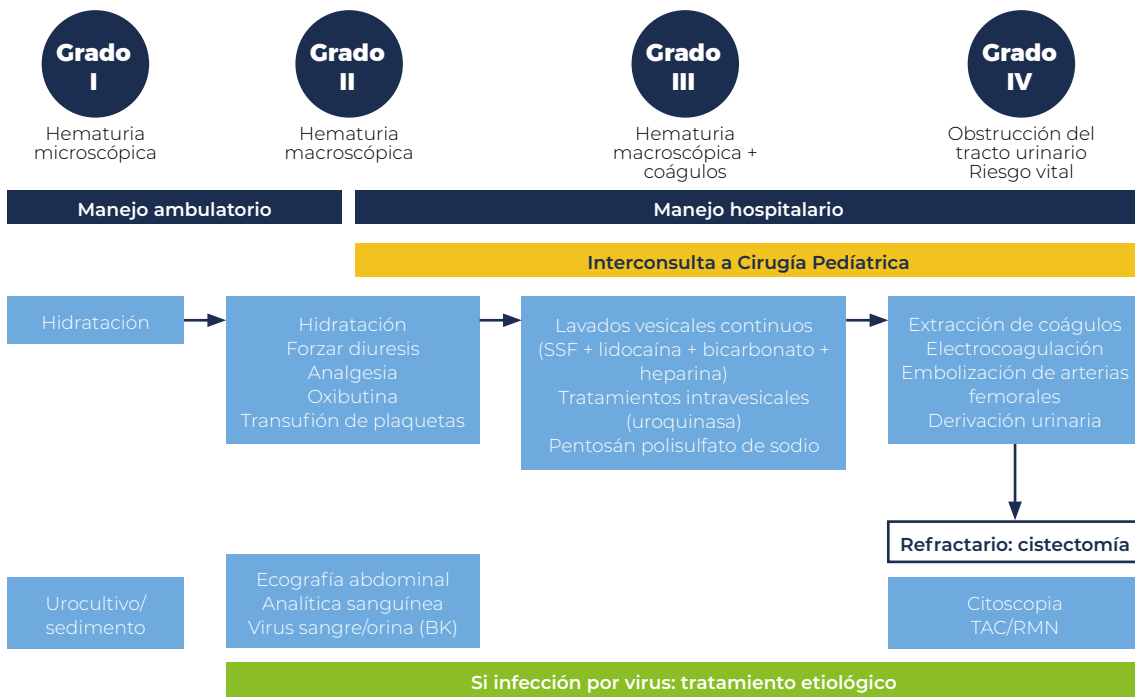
Grado I
Hematuria microscópica

Grado II
Hematuria macroscópica

Grado III
Hematuria macroscópica + coágulos

Grado IV
Obstrucción del tracto urinario
Riesgo vital

Manejo ambulatorio

Manejo hospitalario

Interconsulta a Cirugía Pediátrica

Hidratación

Hidratación
Forzar diuresis
Analgesia
Oxibutina
Transufión de plaquetas

Lavados vesicales continuos (SSF + lidocaína + bicarbonato + heparina)
Tratamientos intravesicales (uroquinasa)
Pentosán polisulfato de sodio

Extracción de coágulos
Electrocoagulación
Embolización de arterias femorales
Derivación urinaria

Refractario: cistectomía

Urocultivo/ sedimento

Ecografía abdominal
Analítica sanguínea
Virus sangre/orina (BK)

Citoscopia
TAC/RMN

Si infección por virus: tratamiento etiológico